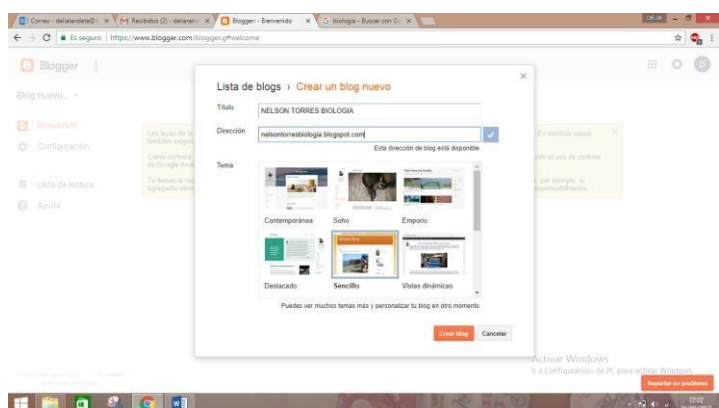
Correo - delalandeta@ ×
Recibidos (2) - delaran ×
Blogger - Bienvenido ×
biologia - Buscar con G ×

Es seguro | https://www.blogger.com/blogger.g#welcome

Blogger

Blog nuevo...

Bienvenido
Configuración
Lista de lectura
Ayuda

Lista de blogs › Crear un blog nuevo

Título
NELSON TORRES BIOLOGIA

Dirección
nelsontorresbiologia.blogspot.com
Esta dirección de blog está disponible.

Tema
Contemporánea
Soho
Emporio
Destacado
Sencillo
Vistas dinámicas

Puedes ver muchos temas más y personalizar tu blog en otro momento.

Crear blog
Cancelar

Activar Windows
Ir a Configuración de PC para activar Windows.

Reportar un problema

22:22